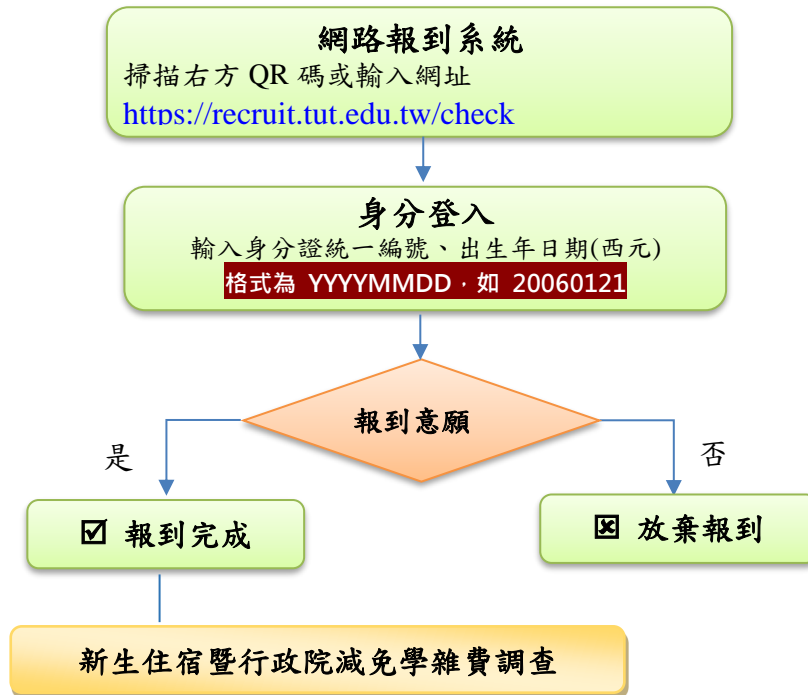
網路報到系統
掃描右方 QR 碼或輸入網址
https://recruit.tut.edu.tw/check

身分登入
輸入身分證統一編號、出生年日期(西元)
格式為 YYYYMMDD，如 20060121

報到意願

是

否

☑ 報到完成

☒ 放棄報到

新生住宿暨行政院減免學雜費調查